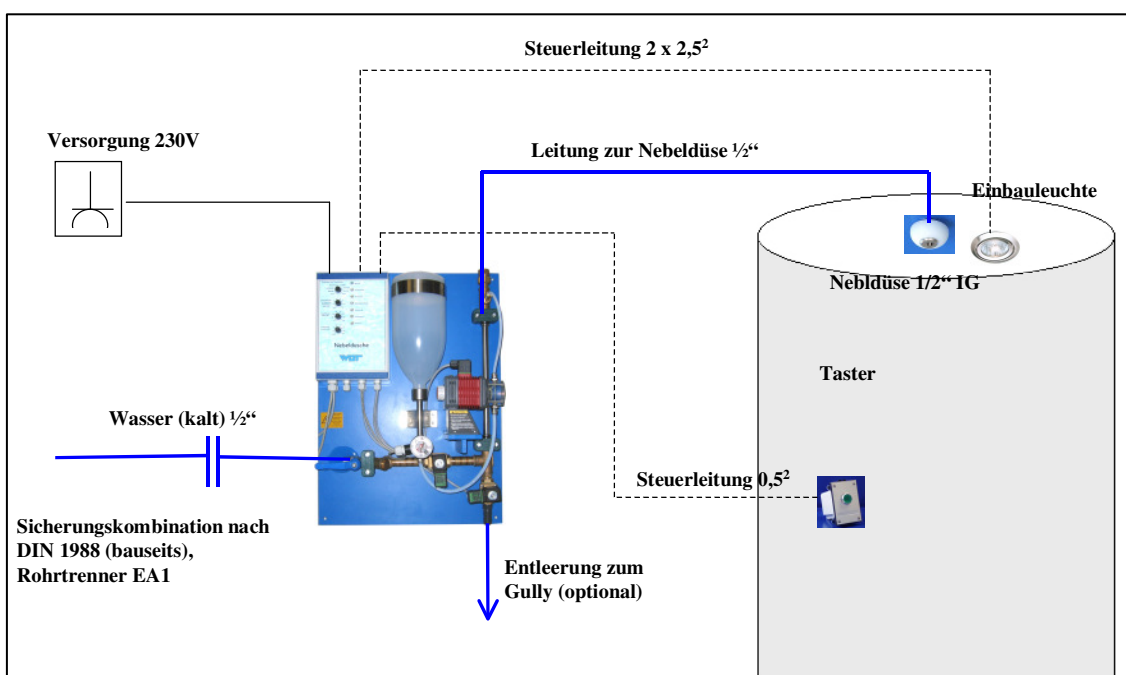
Steuerleitung 2 x $2,5^2$

Versorgung 230V

Leitung zur Nebeldüse ½“

Einbauleuchte

Nebldüse 1/2“ IG

Nebeldusche

Taster

Wasser (kalt) ½“

Steuerleitung $0,5^2$

Sicherungskombination nach DIN 1988 (bauseits), Rohrtrenner EA1

Entleerung zum Gully (optional)